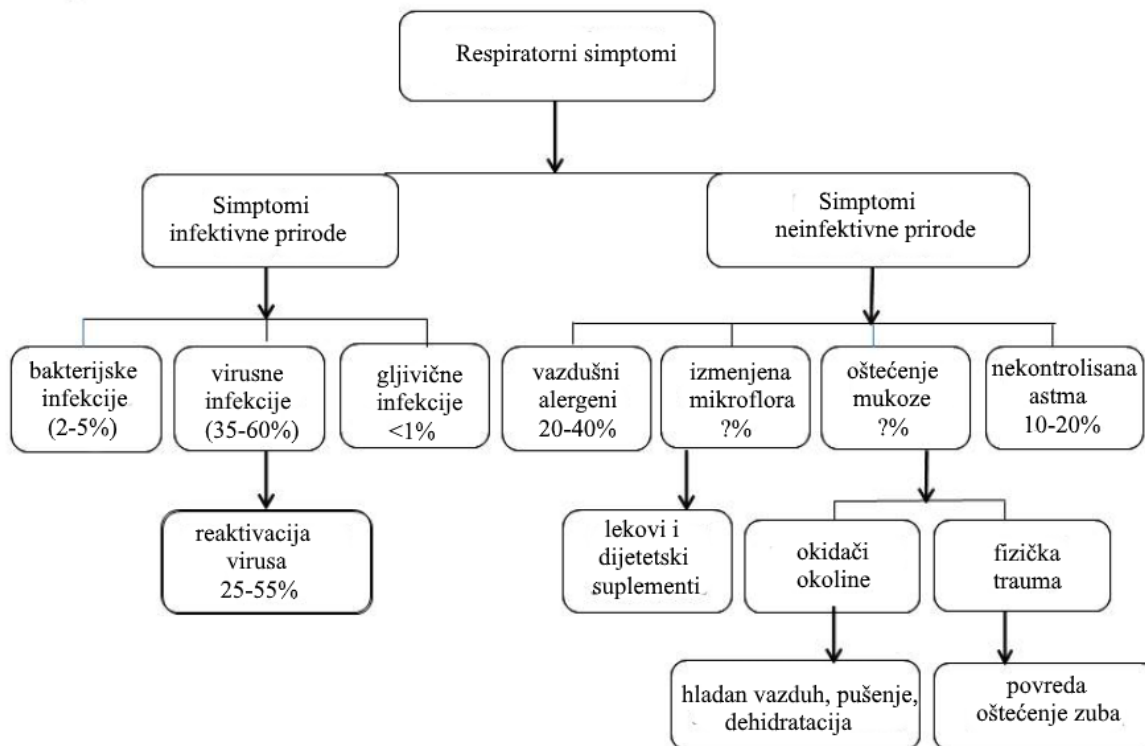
Respiratorni simptomi

Simptomi infektivne prirode

Simptomi neinfektivne prirode

bakterijske infekcije (2-5%)

virusne infekcije (35-60%)

gljivične infekcije <1%

vazdušni alergeni 20-40%

izmenjena mikroflora ?%

oštećenje mukoze ?%

nekontrolisana astma 10-20%

reaktivacija virusa 25-55%

lekovi i dijetetski suplementi

okidači okoline

fizička trauma

hladan vazduh, pušenje, dehidratacija

povreda oštećenje zuba